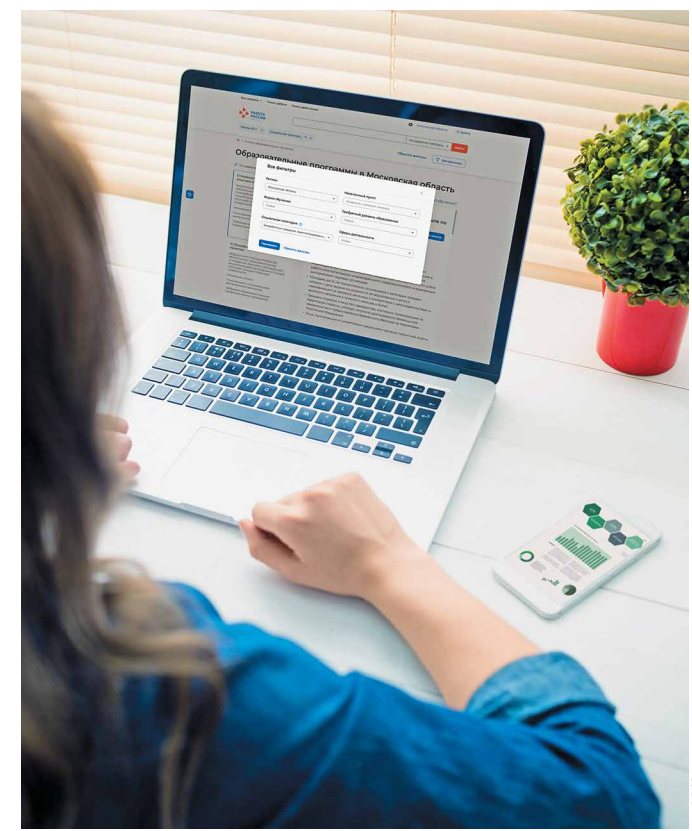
РАБОТА РОССИИ

Образовательные программы в Московская область

Все фильтры

Регион

Московская область

Форма обучения

Любая

Финансирование

Направление

Требуемый уровень образования

Любой

Сфера деятельности

Любая

Применить

Сбросить фильтры

Все фильтры

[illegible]